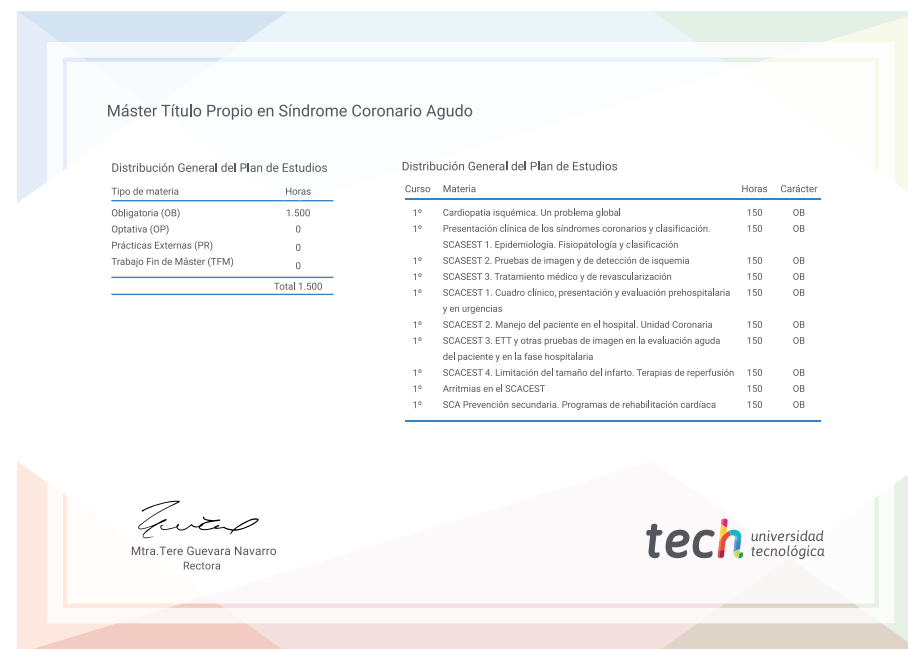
Máster Título Propio en Síndrome Coronario Agudo

Distribución General del Plan de Estudios

| Tipo de materia | Horas |
|---|---|
| Obligatoria (OB) | 1.500 |
| Optativa (OP) | 0 |
| Prácticas Externas (PR) | 0 |
| Trabajo Fin de Máster (TFM) | 0 |
| | Total 1.500 |

Distribución General del Plan de Estudios

| Curso | Materia | Horas | Carácter |
|---|---|---|---|
| 1º | Cardiopatía isquémica. Un problema global | 150 | OB |
| 1º | Presentación clínica de los síndromes coronarios y clasificación. SCASEST 1. Epidemiología. Fisiopatología y clasificación | 150 | OB |
| 1º | SCASEST 2. Pruebas de imagen y de detección de isquemia | 150 | OB |
| 1º | SCASEST 3. Tratamiento médico y de revascularización | 150 | OB |
| 1º | SCACEST 1. Cuadro clínico, presentación y evaluación prehospitalaria y en urgencias | 150 | OB |
| 1º | SCACEST 2. Manejo del paciente en el hospital. Unidad Coronaria | 150 | OB |
| 1º | SCACEST 3. ETT y otras pruebas de imagen en la evaluación aguda del paciente y en la fase hospitalaria | 150 | OB |
| 1º | SCACEST 4. Limitación del tamaño del infarto. Terapias de reperfusión | 150 | OB |
| 1º | Arritmias en el SCACEST | 150 | OB |
| 1º | SCA Prevención secundaria. Programas de rehabilitación cardíaca | 150 | OB |

Mtra.Tere Guevara Navarro
Rectora

tech universidad tecnológica